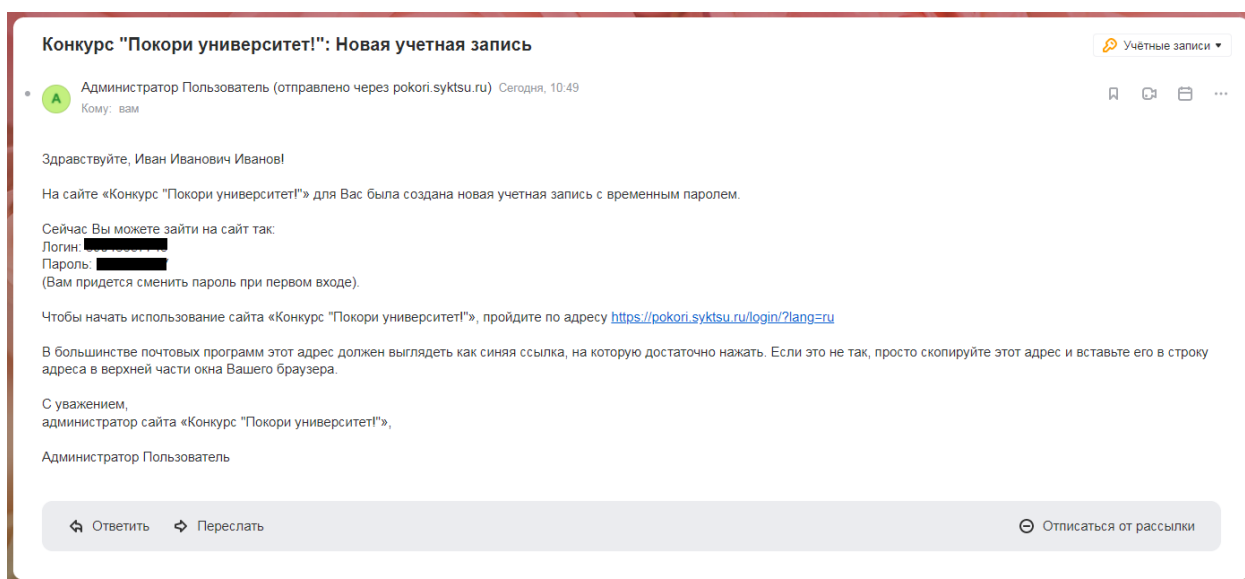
Конкурс "Покори университет!": Новая учетная запись

Учётные записи ▾

A

Администратор Пользователь (отправлено через pokori.syktsu.ru) Сегодня, 10:49
Кому: вам

Здравствуйте, Иван Иванович Иванов!

На сайте «Конкурс "Покори университет!"» для Вас была создана новая учетная запись с временным паролем.

Сейчас Вы можете зайти на сайт так:
Логин: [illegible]
Пароль: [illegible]
(Вам придется сменить пароль при первом входе).

Чтобы начать использование сайта «Конкурс "Покори университет!"», пройдите по адресу https://pokori.syktsu.ru/login/?lang=ru

В большинстве почтовых программ этот адрес должен выглядеть как синяя ссылка, на которую достаточно нажать. Если это не так, просто скопируйте этот адрес и вставьте его в строку адреса в верхней части окна Вашего браузера.

С уважением,
администратор сайта «Конкурс "Покори университет!"»,

Администратор Пользователь

Ответить Переслать

Отписаться от рассылки